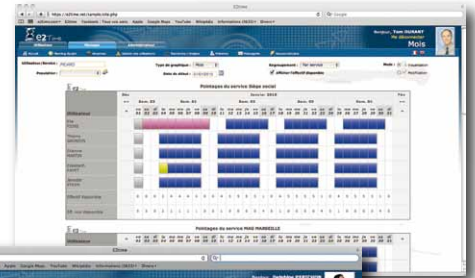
E2time

https://e2time.net/sample/index.php

Google

Apple  Google Maps  YouTube  Wikipédia  Informations (36)

e2 time

Bonjour, Tom DURANT
Se déconnecter

Mois

Utilisateurs

Planning

Administration

Utilisateur / Service :

Population :

Type de graphique : Mois

Date de début : 01/03/2010

Regroupement : Par service

Afficher l'effectif disponible

Pointages du service Siège social

Service 2010

Sem. 09

Sem. 10

Sem. 11

Sem. 12

Utilisateur

Effectif disponible

Nb. non disponibles

Pointages du service MAG MARSEILLE

Utilisateur

E2time

Apple  Google Maps  YouTube  Wikipédia  Informations (36)

Bonjour, Sebastien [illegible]